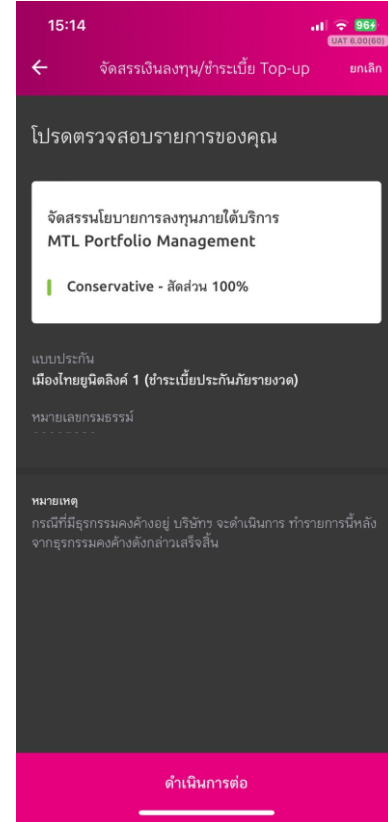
15:14

96

UAT 6.00(60)

จัดสรรเงินลงทุน/ชำระเบี้ย Top-up

ยกเลิก

โปรดตรวจสอบรายการของคุณ

จัดสรรนโยบายการลงทุนภายใต้บริการ
MTL Portfolio Management

Conservative - สัดส่วน 100%

แบบประกัน
เมืองไทยยูนิตลิงค์ 1 (ชำระเบี้ยประกันภัยรายงวด)

หมายเลขกรมธรรม์
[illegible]

หมายเหตุ
กรณีที่มีธุรกรรมคงค้างอยู่ บริษัทฯ จะดำเนินการ ทำรายการนี้หลังจากธุรกรรมคงค้างดังกล่าวเสร็จสิ้น

ดำเนินการต่อ